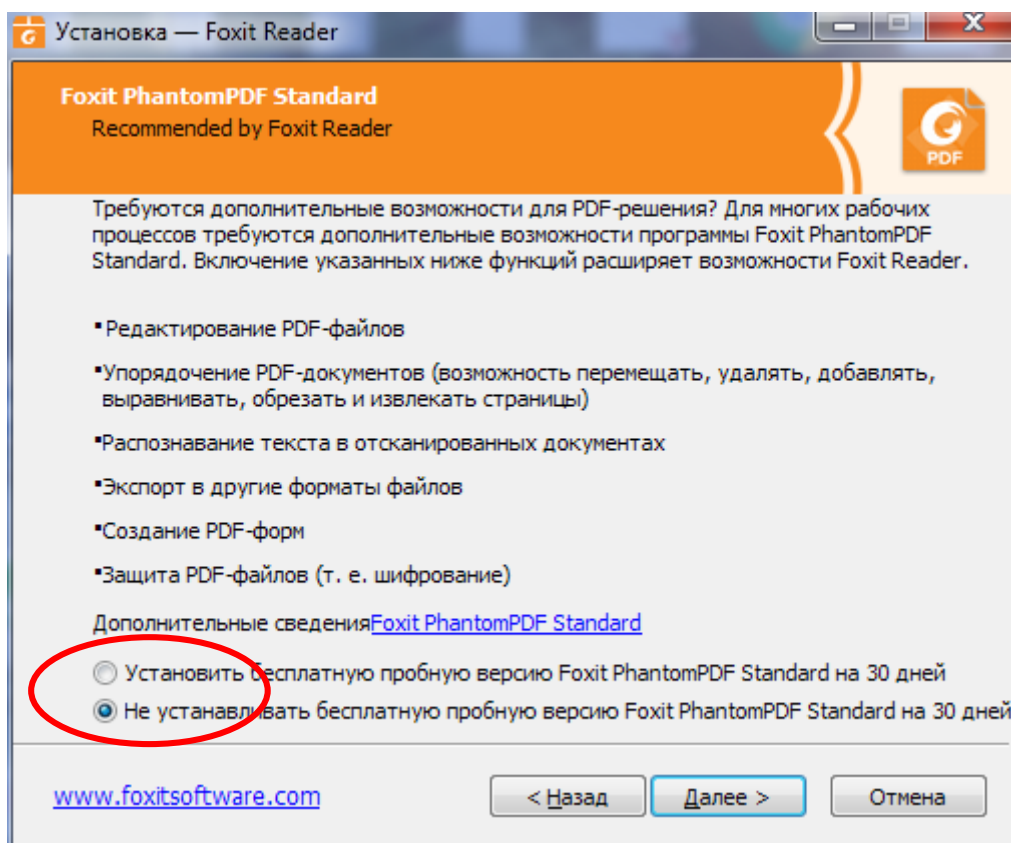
Установка — Foxit Reader

Foxit PhantomPDF Standard
Recommended by Foxit Reader

PDF

Требуются дополнительные возможности для PDF-решения? Для многих рабочих процессов требуются дополнительные возможности программы Foxit PhantomPDF Standard. Включение указанных ниже функций расширяет возможности Foxit Reader.

▪Редактирование PDF-файлов

▪Упорядочение PDF-документов (возможность перемещать, удалять, добавлять, выравнивать, обрезать и извлекать страницы)

▪Распознавание текста в отсканированных документах

▪Экспорт в другие форматы файлов

▪Создание PDF-форм

▪Защита PDF-файлов (т. е. шифрование)

Дополнительные сведенияFoxit PhantomPDF Standard

Установить бесплатную пробную версию Foxit PhantomPDF Standard на 30 дней
Не устанавливать бесплатную пробную версию Foxit PhantomPDF Standard на 30 дней

www.foxitsoftware.com

< Назад
Далее >
Отмена